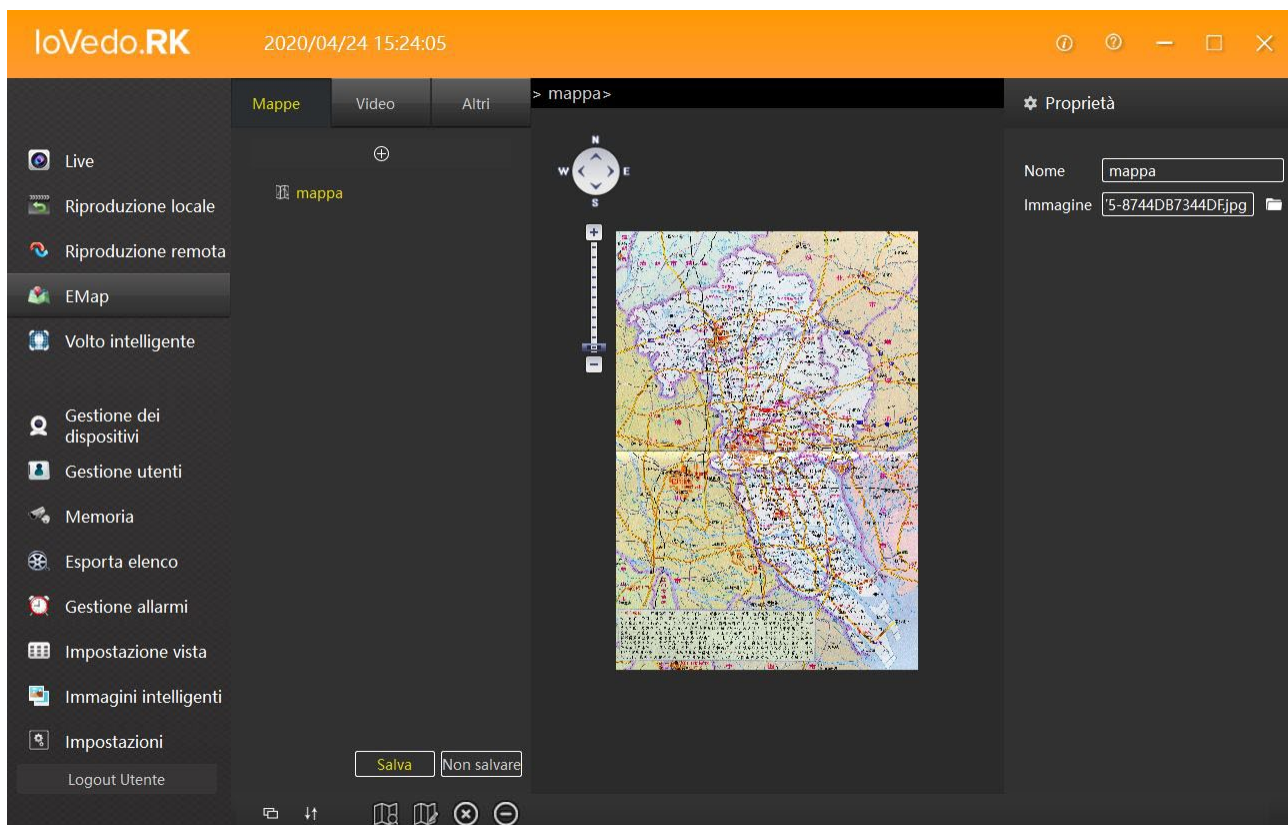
IoVedo.RK 2020/04/24 15:24:05

Live
Riproduzione locale
Riproduzione remota
EMap
Volto intelligente
Gestione dei dispositivi
Gestione utenti
Memoria
Esporta elenco
Gestione allarmi
Impostazione vista
Immagini intelligenti
Impostazioni
Logout Utente

Mappe | Video | Altri

mappa

Salva | Non salvare

> mappa>

N
W
E
S

Proprietà
Nome: mappa
Immagine: '5-8744DB7344DF.jpg